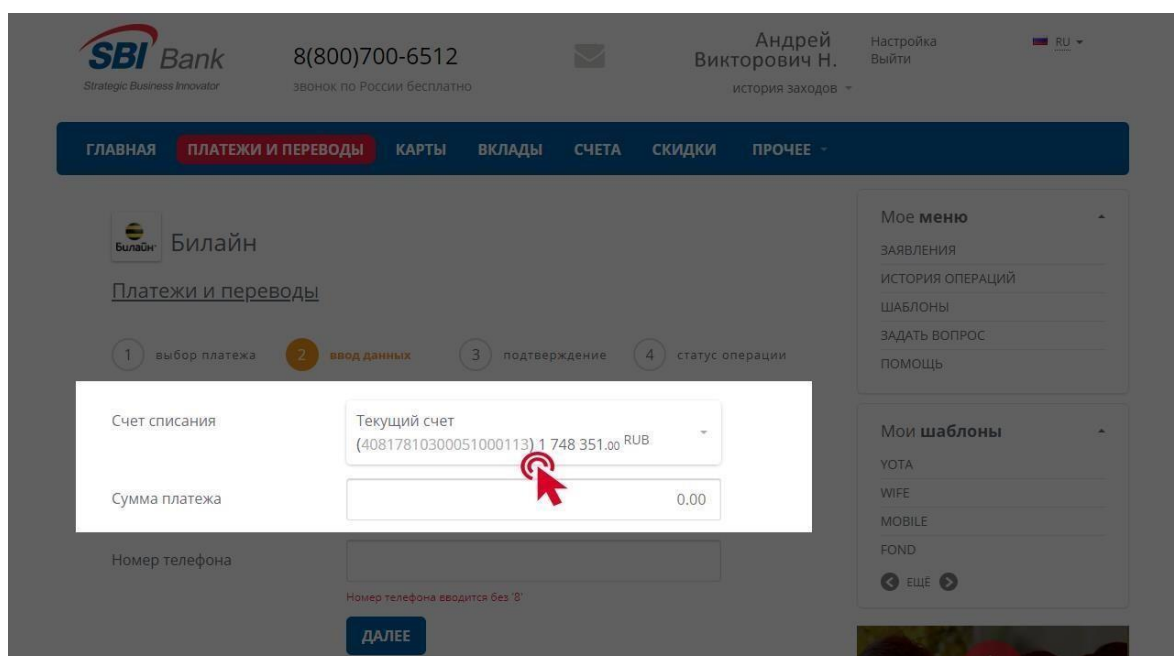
SBI Bank
Strategic Business Innovator

8(800)700-6512
звонок по России бесплатно

Андрей Викторович Н.
история заходов

Настройка
Выйти

RU

ГЛАВНАЯ ПЛАТЕЖИ И ПЕРЕВОДЫ КАРТЫ ВКЛАДЫ СЧЕТА СКИДКИ ПРОЧЕЕ

Билайн Билайн

Платежи и переводы

1 выбор платежа 2 ввод данных 3 подтверждение 4 статус операции

Счет списания
Текущий счет (40817810300051000113) 1 748 351.00 RUB

Сумма платежа
0.00

Номер телефона
Номер телефона вводится без '8'

ДАЛЕЕ

Мое меню
ЗАЯВЛЕНИЯ
ИСТОРИЯ ОПЕРАЦИЙ
ШАБЛОНЫ
ЗАДАТЬ ВОПРОС
ПОМОЩЬ

Мои шаблоны
YOTA
WIFE
MOBILE
FOND
ЕЩЁ